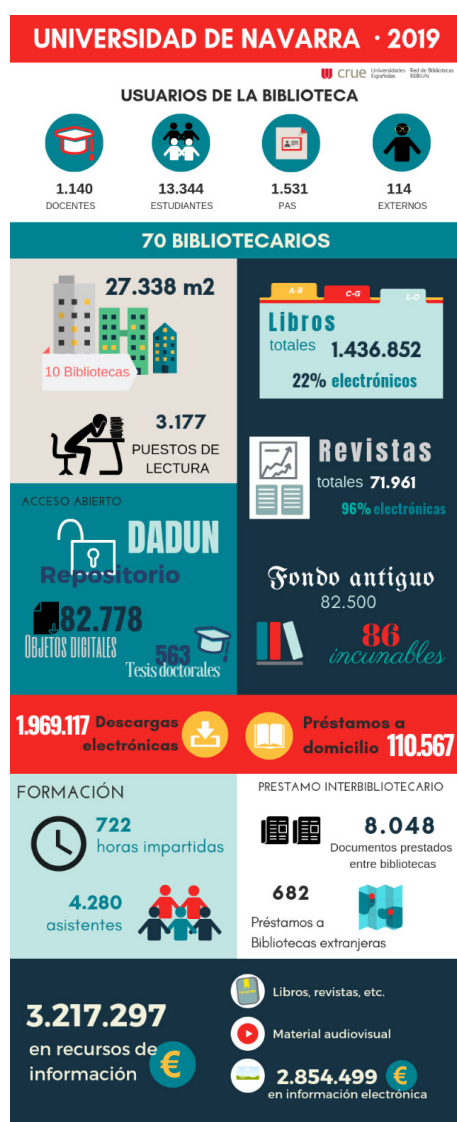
UNIVERSIDAD DE NAVARRA · 2019

crue Universidades Españolas Red de Bibliotecas REBIUN

USUARIOS DE LA BIBLIOTECA

1.140
DOCENTES

13.344
ESTUDIANTES

1.531
PAS

114
EXTERNOS

70 BIBLIOTECARIOS

27.338 m2

10 Bibliotecas

A-B C-G L-O

Libros
totales 1.436.852
22% electrónicos

3.177
PUESTOS DE LECTURA

Revistas
totales 71.961
96% electrónicas

ACCESO ABIERTO

DADUN
Repositorio

82.778
Objetos digitales

563
Tesis doctorales

Fondo antiguo
82.500

86
incunables

1.969.117 Descargas electrónicas

Préstamos a domicilio 110.567

FORMACIÓN

722
horas impartidas

4.280
asistentes

PRESTAMO INTERBIBLIOTECARIO

8.048
Documentos prestados entre bibliotecas

682
Préstamos a Bibliotecas extranjeras

3.217.297
en recursos de información

Libros, revistas, etc.

Material audiovisual

2.854.499
en información electrónica